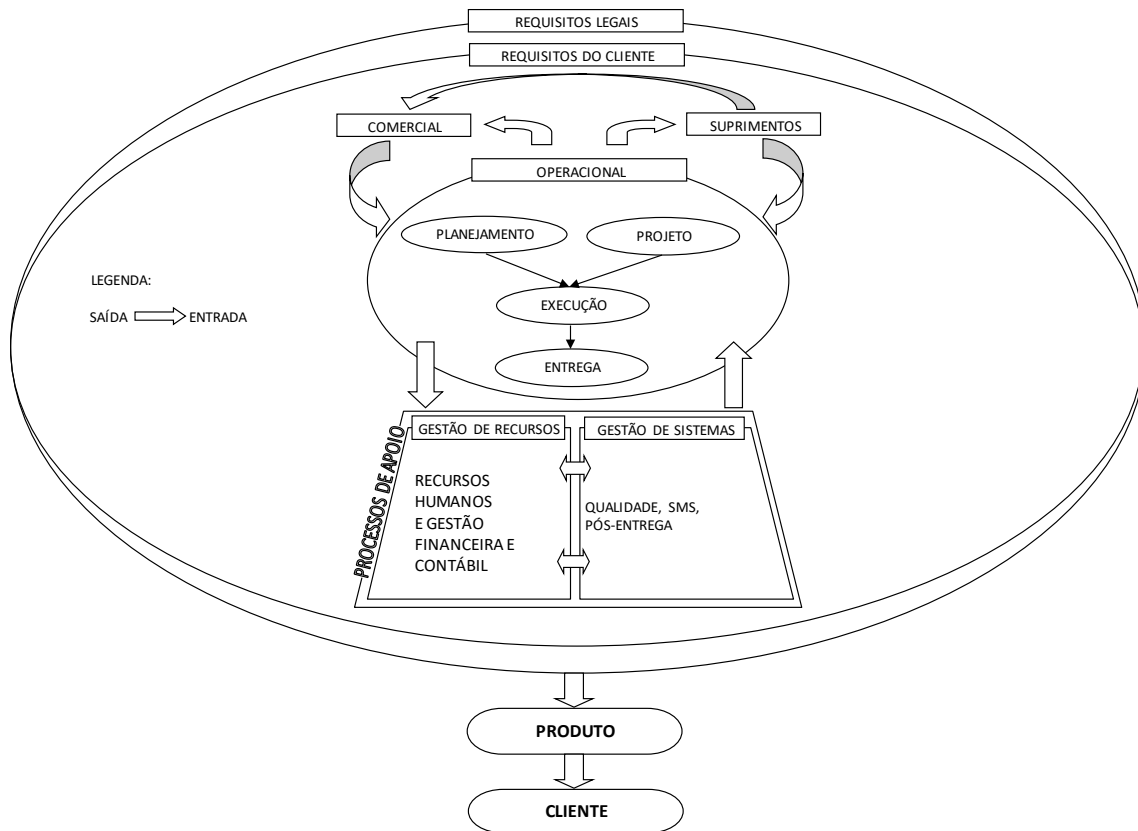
REQUISITOS LEGAIS

REQUISITOS DO CLIENTE

COMERCIAL

SUPRIMENTOS

OPERACIONAL

PLANEJAMENTO

PROJETO

LEGENDA:

SAÍDA ENTRADA

EXECUÇÃO

ENTREGA

PROCESSOS DE APOIO

GESTÃO DE RECURSOS

GESTÃO DE SISTEMAS

RECURSOS HUMANOS E GESTÃO FINANCEIRA E CONTÁBIL

QUALIDADE, SMS, PÓS-ENTREGA

PRODUTO

CLIENTE